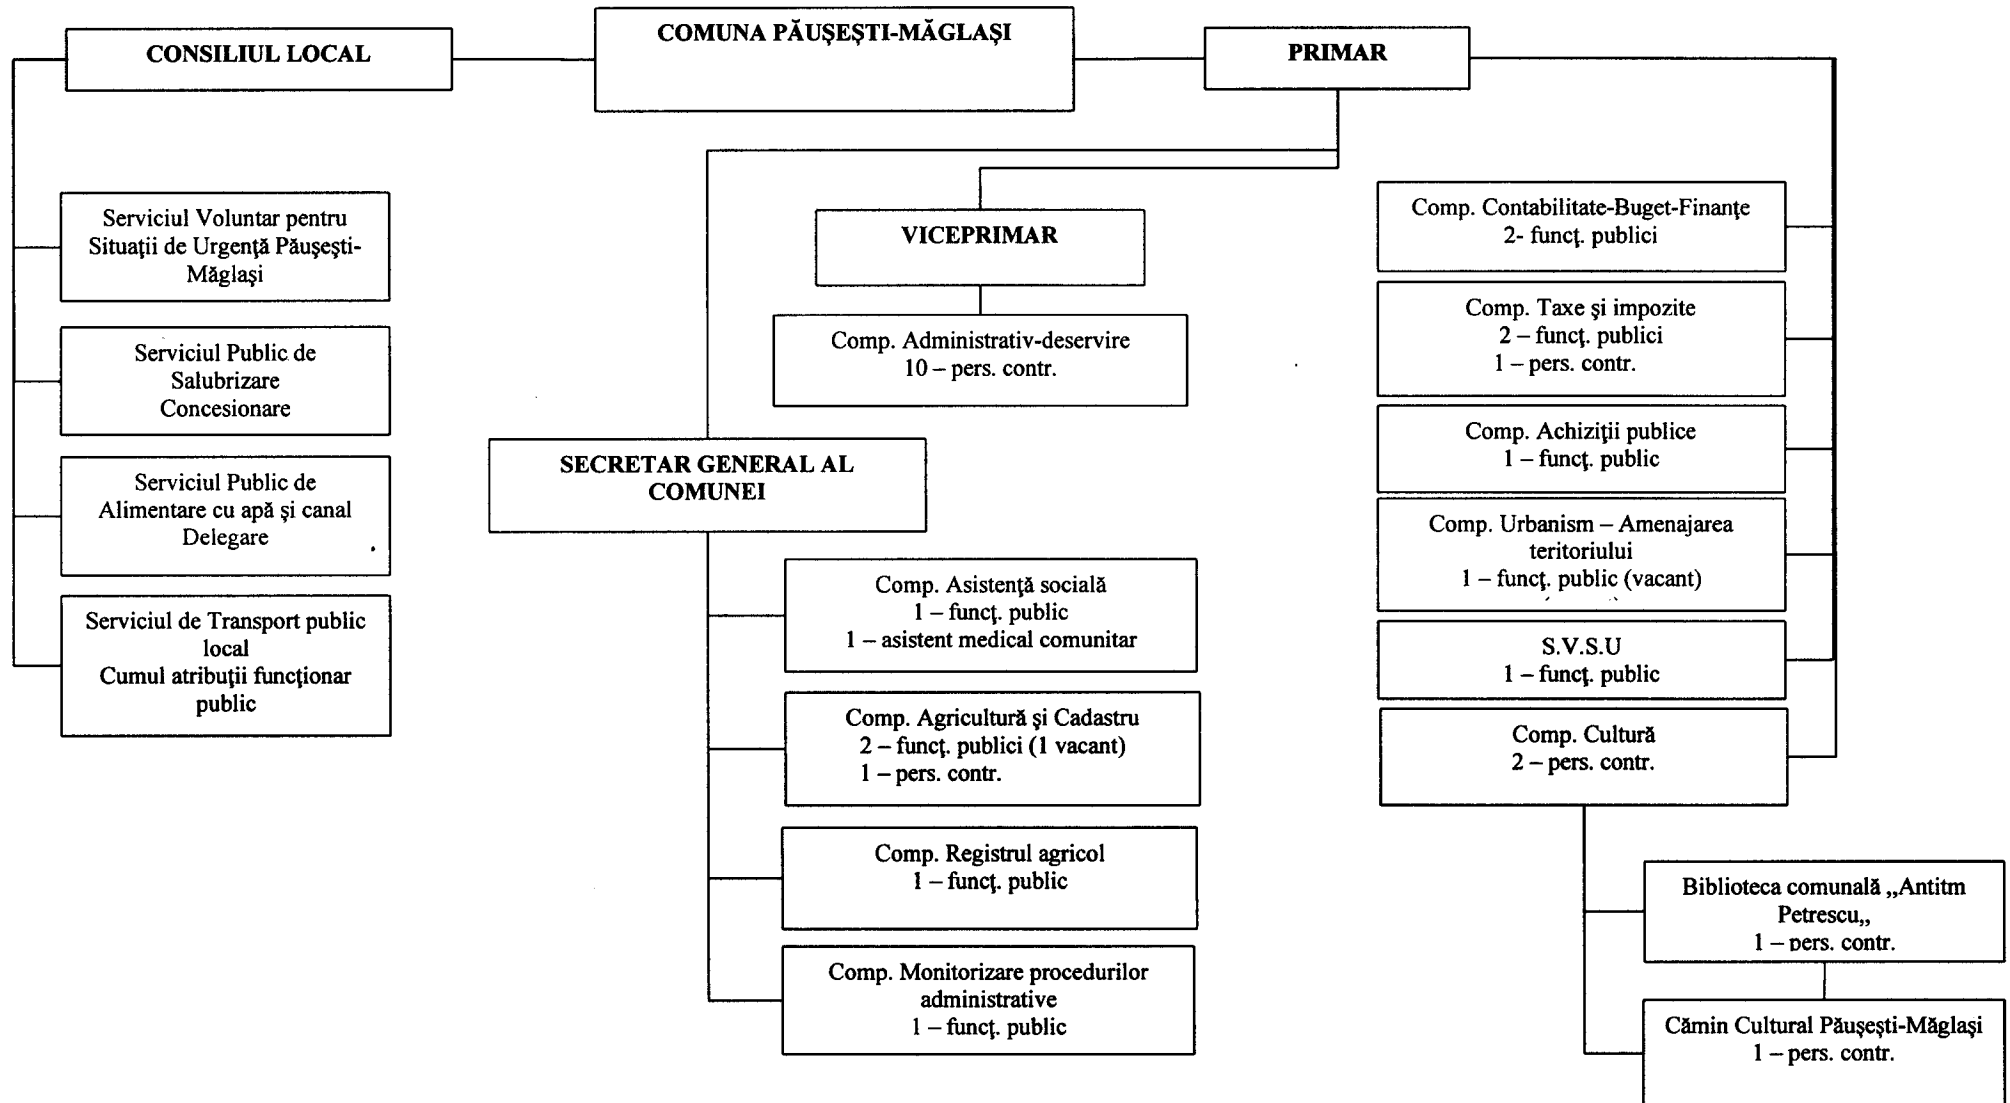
CONSILIUL LOCAL

COMUNA PĂUŞEŞTI-MĂGLAŞI

PRIMAR

Serviciul Voluntar pentru Situaţii de Urgenţă Păuşeşti-Măglaşi

Serviciul Public de Salubrizare Concesionare

Serviciul Public de Alimentare cu apă şi canal Delegare

Serviciul de Transport public local Cumul atribuţii funcţionar public

VICEPRIMAR

Comp. Administrativ-deservire
10 – pers. contr.

SECRETAR GENERAL AL COMUNEI

Comp. Asistenţă socială
1 – funcţ. public
1 – asistent medical comunitar

Comp. Agricultură şi Cadastru
2 – funcţ. publici (1 vacant)
1 – pers. contr.

Comp. Registrul agricol
1 – funcţ. public

Comp. Monitorizare procedurilor administrative
1 – funcţ. public

Comp. Contabilitate-Buget-Finanţe
2- funcţ. publici

Comp. Taxe şi impozite
2 – funcţ. publici
1 – pers. contr.

Comp. Achiziţii publice
1 – funcţ. public

Comp. Urbanism – Amenajarea teritoriului
1 – funcţ. public (vacant)

S.V.S.U
1 – funcţ. public

Comp. Cultură
2 – pers. contr.

Biblioteca comunală ,,Antitm Petrescu,,
1 – pers. contr.

Cămin Cultural Păuşeşti-Măglaşi
1 – pers. contr.